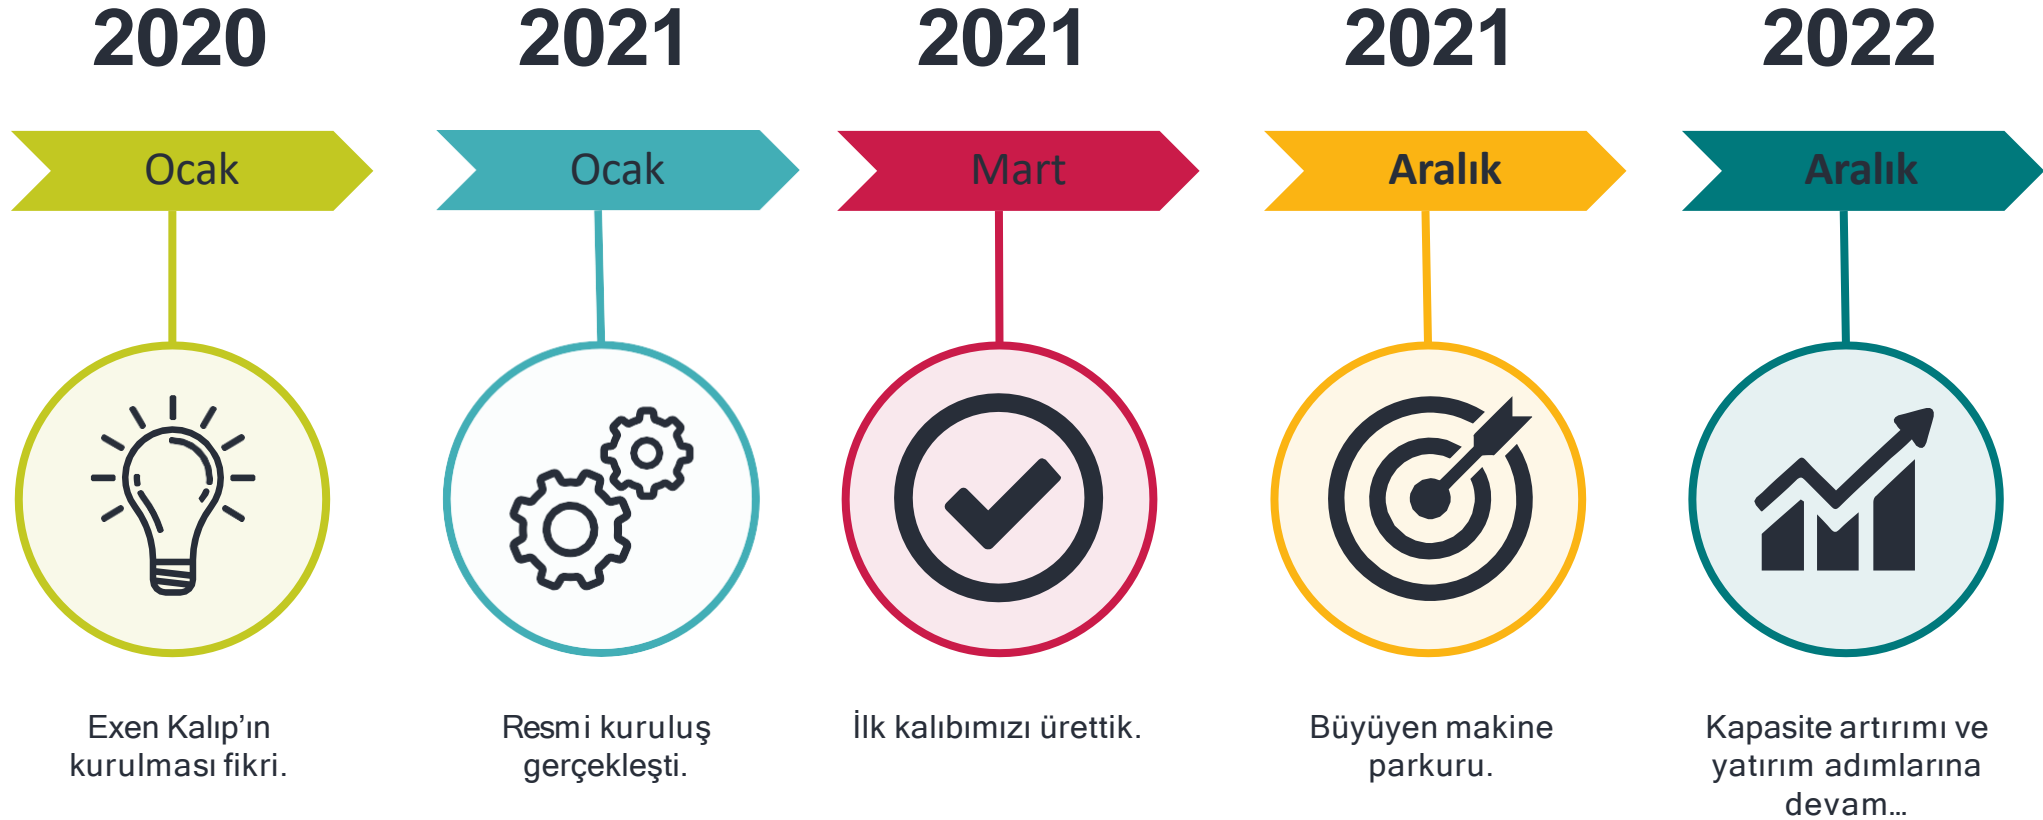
2020

Ocak

Exen Kalıp'ın kurulması fikri.

2021

Ocak

Resmi kuruluş gerçekleşti.

2021

Mart

İlk kalıbımızı ürettik.

2021

Aralık

Büyüyen makine parkuru.

2022

Aralık

Kapasite artırımı ve yatırım adımlarına devam…